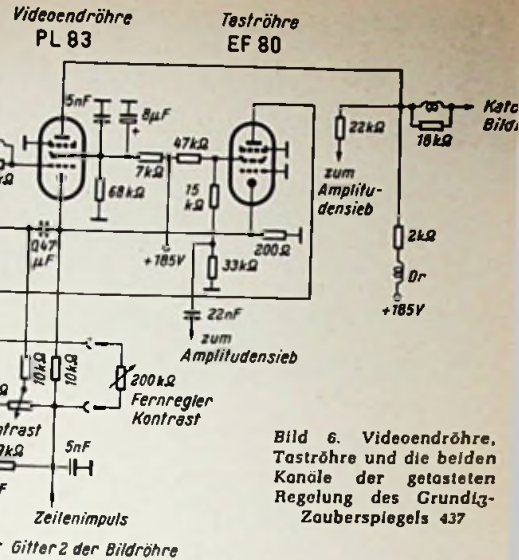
Videoendröhre
PL 83

Taströhre
EF 80

5nF
8µF
47kΩ
7kΩ
68kΩ
15 kΩ
22kΩ
zum Amplitudensieb
18kΩ
Kato
Bildr
+185V
200Ω
33kΩ
2kΩ
Dr
+185V
0,47 µF
22nF
zum Amplitudensieb
10kΩ
10kΩ
200kΩ
Fernregler Kontrast
ntrast
kΩ
5nF
F
Zeilenimpuls
Gitter 2 der Bildröhre

Bild 6. Videoendröhre, Taströhre und die beiden Kanäle der getasteten Regelung des Grundig-Zauberspiegels 437